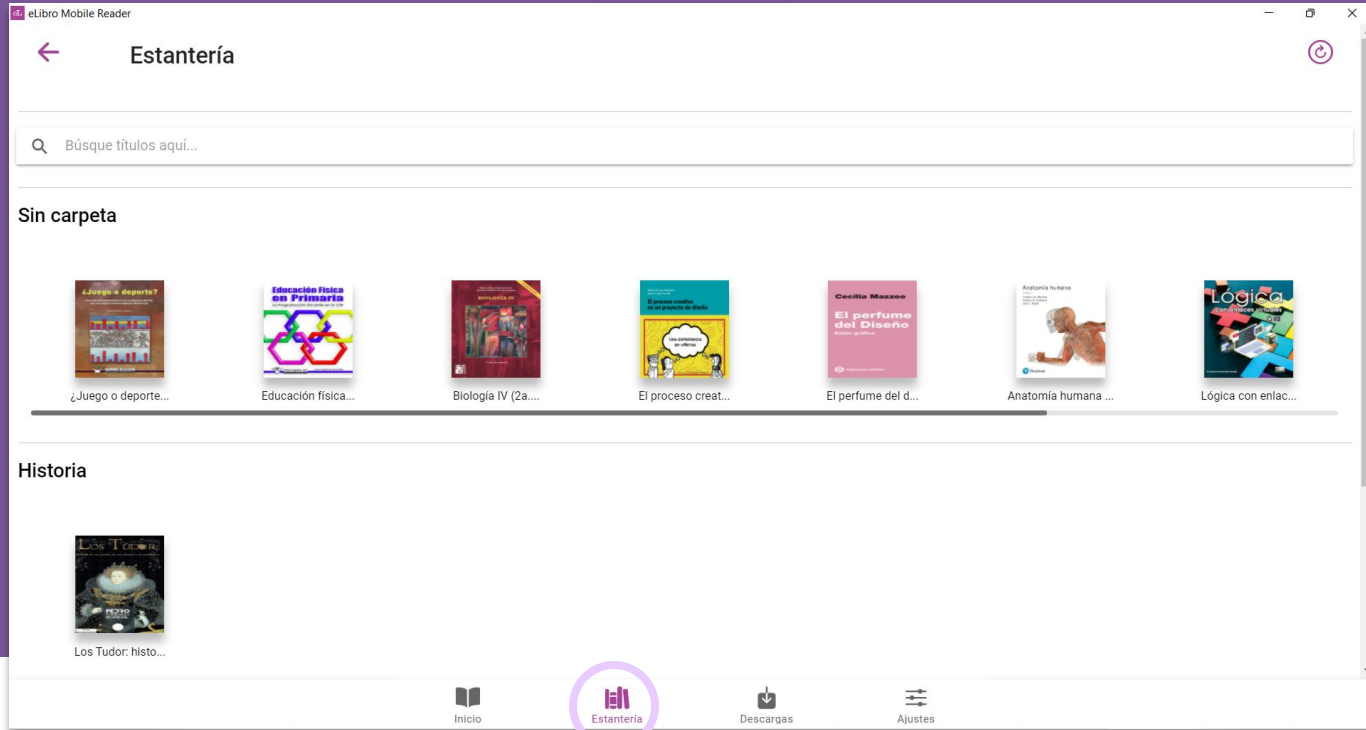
eLibro Mobile Reader

Estantería

Búsque títulos aquí...

Sin carpeta

¿Juego o deporte?

¿Juego o deporte...

Educación Física en Primaria

Educación física...

Biología IV (2a....

El proceso creativo en un proyecto de diseño

Una experiencia en oficina

El proceso creat...

Cecilia Mazzeo

El perfume del Diseño

El perfume del d...

Anatomía humana

Anatomía humana ...

Lógica

Lógica con enlac...

Historia

Los Tudor

Los Tudor: histo...

Inicio

Estantería

Descargas

Ajustes